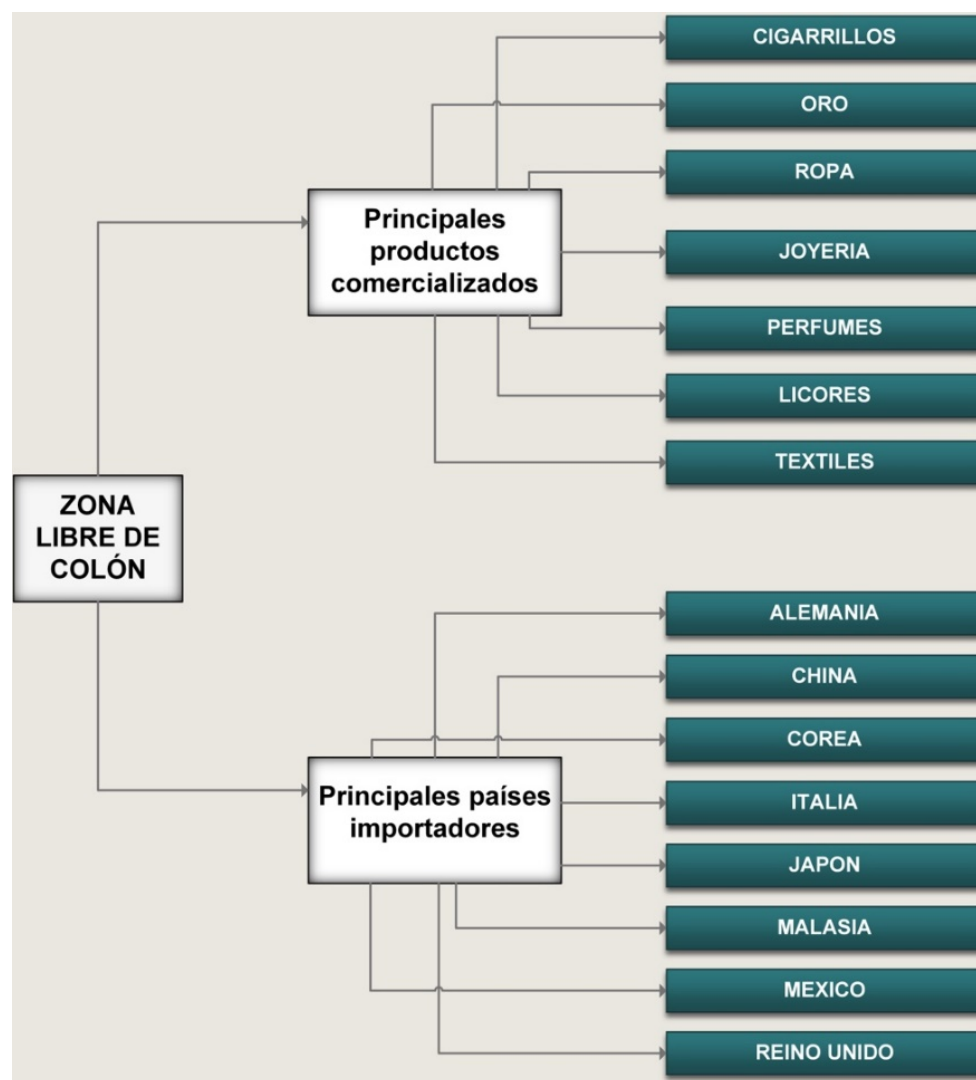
ZONA LIBRE DE COLÓN

Principales productos comercializados

CIGARRILLOS

ORO

ROPA

JOYERIA

PERFUMES

LICORES

TEXTILES

Principales países importadores

ALEMANIA

CHINA

COREA

ITALIA

JAPON

MALASIA

MEXICO

REINO UNIDO